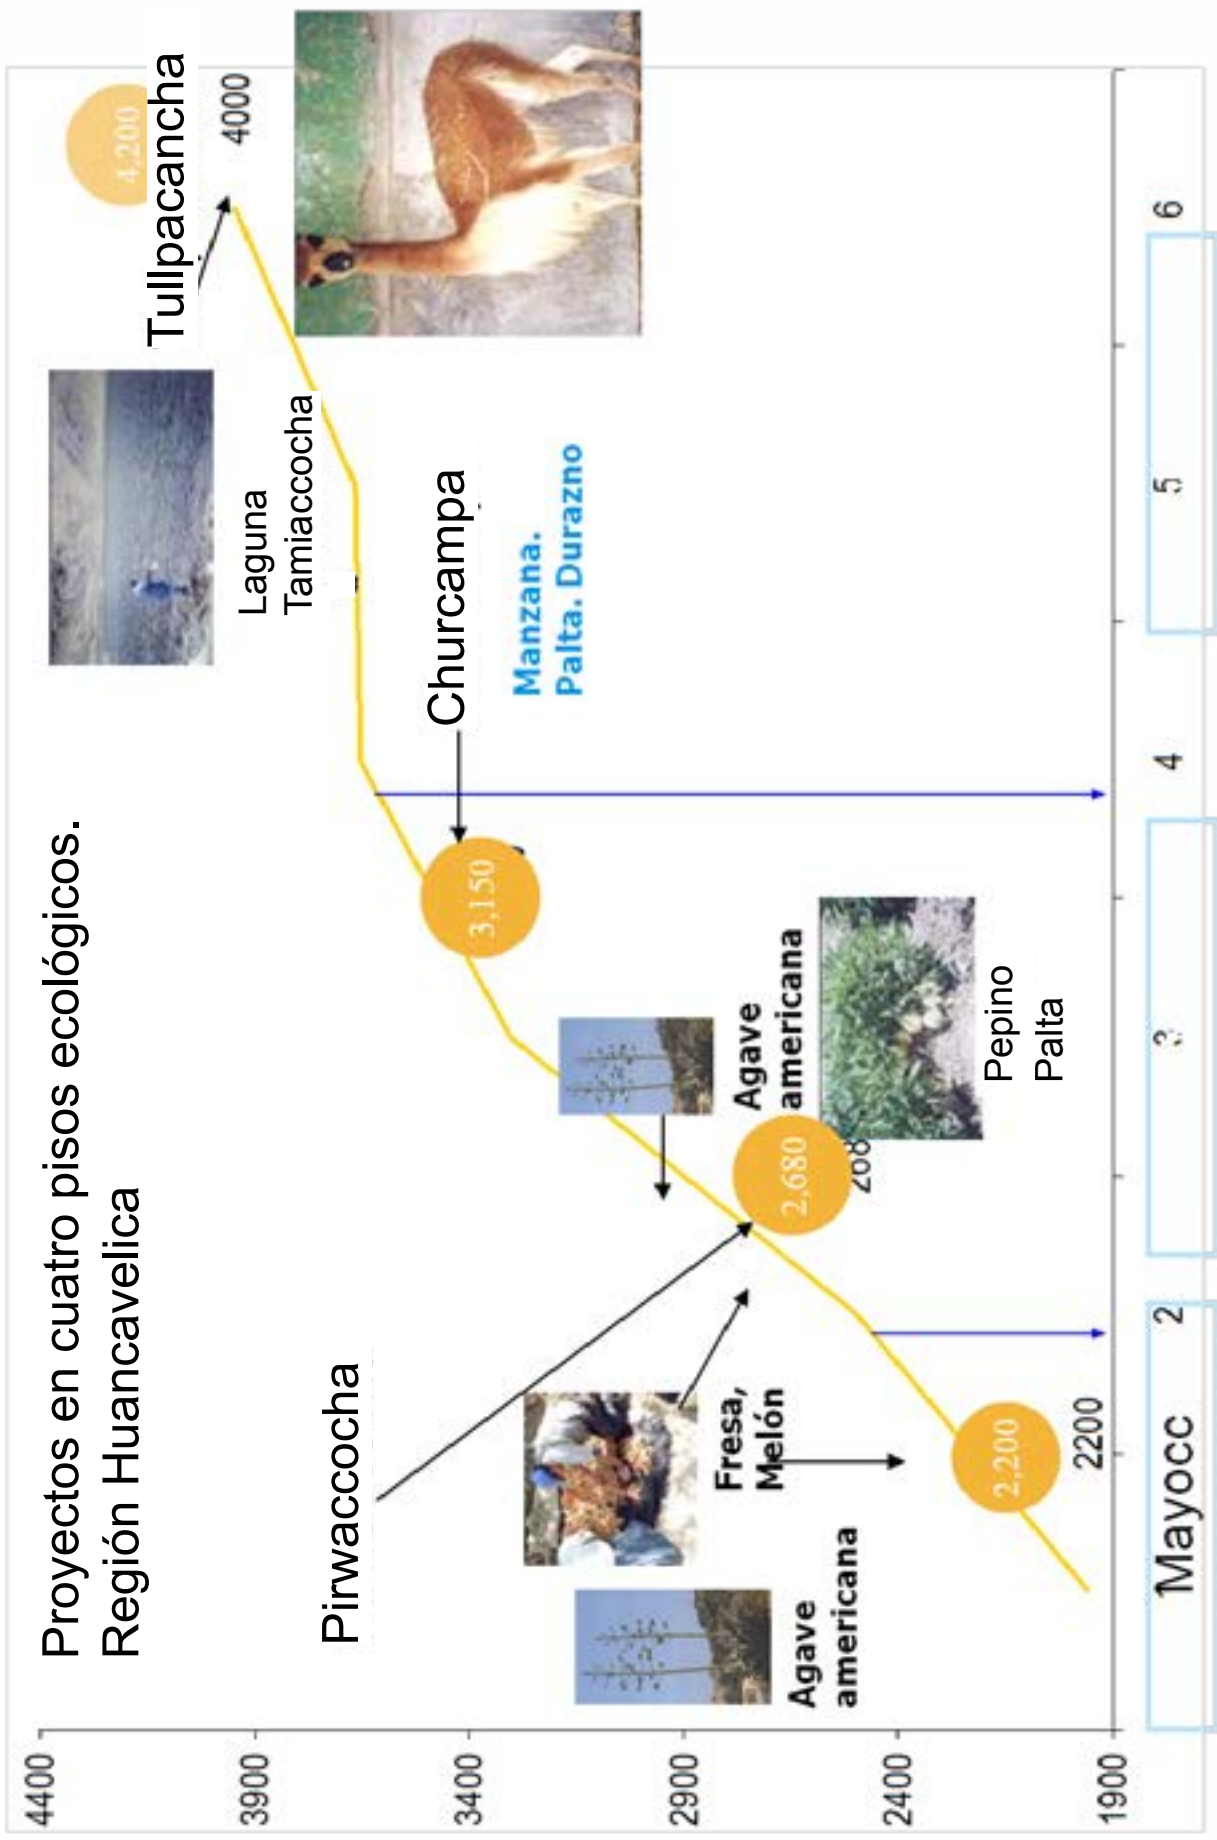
Proyectos en cuatro pisos ecológicos.
Región Huancavelica

Tullpacancha

4,200

4000

Laguna Tamiaccocha

Churcampa

Manzana. Palta. Durazno

3,150

Agave americana

Pepino Palta

2,680

208

Pirwaccocha

Fresa, Melón

2,200

2200

Agave americana

Mayocc

4400
3900
3400
2900
2400
1900

2
3
4
5
6